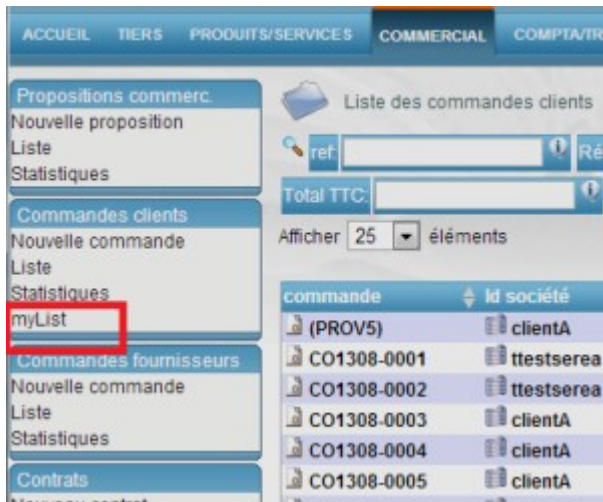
ACCUEIL TIERS PRODUITS/SERVICES COMMERCIAL COMPTA/TR

Propositions commerc.
Nouvelle proposition
Liste
Statistiques

Commandes clients
Nouvelle commande
Liste
Statistiques
myList

Commandes fournisseurs
Nouvelle commande
Liste
Statistiques

Contrats
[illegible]

Liste des commandes clients

ref: Ré

Total TTC:

Afficher 25 éléments

| commande | Id société |
|---|---|
| (PROV5) | clientA |
| CO1308-0001 | ttestserea |
| CO1308-0002 | ttestserea |
| CO1308-0003 | clientA |
| CO1308-0004 | clientA |
| CO1308-0005 | clientA |